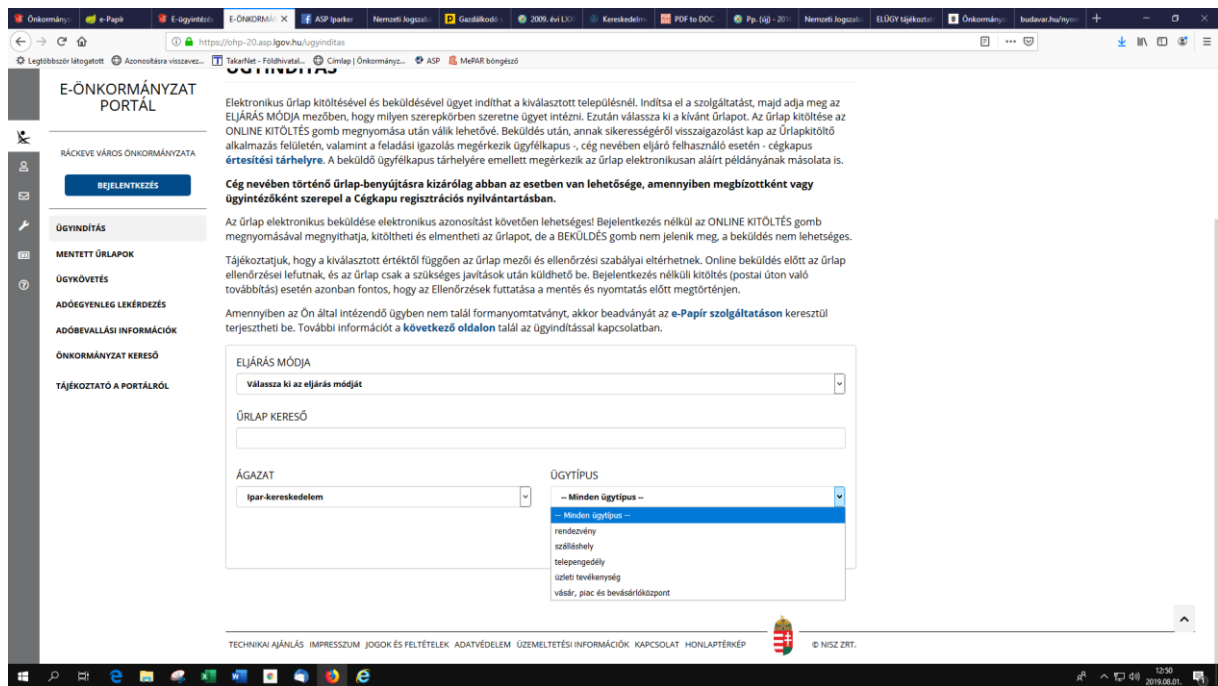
Önkormányz | e-Papír | E-ügyintézés | E-ÖNKORMÁ | ASP Iparker | Nemzeti Jogszab | Gazdálkodó | 2009. évi LXX | Kereskedelm | PDF to DOC | Pp. (új) - 2016 | Nemzeti Jogszab | ELÜGY tájékoztat | Önkormányz | budavar.hu/nyom

https://ohp-20.asp.lgov.hu/ugyinditas

Legtöbbször látogatott | Azonosításra visszavez... | TakarNet - Földhivatal... | Címlap | Önkormányz... | ASP | MePAR böngésző

E-ÖNKORMÁNYZAT PORTÁL

RÁCKEVE VÁROS ÖNKORMÁNYZATA

BEJELENTKEZÉS

ÜGYINDÍTÁS
MENTETT ŰRLAPOK
ÜGYKÖVETÉS
ADÓEGYENLEG LEKÉRDEZÉS
ADÓBEVALLÁSI INFORMÁCIÓK
ÖNKORMÁNYZAT KERESŐ
TÁJÉKOZTATÓ A PORTÁLRÓL

ÜGYINDÍTÁS

Elektronikus űrlap kitöltésével és beküldésével ügyet indíthat a kiválasztott településnél. Indítsa el a szolgáltatást, majd adja meg az ELJÁRÁS MÓDJA mezőben, hogy milyen szerepkörben szeretne ügyet intézni. Ezután válassza ki a kívánt űrlapot. Az űrlap kitöltése az ONLINE KITÖLTÉS gomb megnyomása után válik lehetővé. Beküldés után, annak sikerességéről visszaigazolást kap az Űrlapkitöltő alkalmazás felületén, valamint a feladási igazolás megérkezik ügyfélkapus -, cég nevében eljáró felhasználó esetén - cégkapus értesítési tárhelyre. A beküldő ügyfélkapus tárhelyére emellett megérkezik az űrlap elektronikusan aláírt példányának másolata is.

Cég nevében történő űrlap-benyújtásra kizárólag abban az esetben van lehetősége, amennyiben megbízottként vagy ügyintézőként szerepel a Cégkapu regisztrációs nyilvántartásban.

Az űrlap elektronikus beküldése elektronikus azonosítást követően lehetséges! Bejelentkezés nélkül az ONLINE KITÖLTÉS gomb megnyomásával megnyithatja, kitöltheti és elmentheti az űrlapot, de a BEKÜLDÉS gomb nem jelenik meg, a beküldés nem lehetséges.

Tájékoztatjuk, hogy a kiválasztott értéktől függően az űrlap mezői és ellenőrzési szabályai eltérhetnek. Online beküldés előtt az űrlap ellenőrzései lefutnak, és az űrlap csak a szükséges javítások után küldhető be. Bejelentkezés nélküli kitöltés (postai úton való továbbítás) esetén azonban fontos, hogy az Ellenőrzések futtatása a mentés és nyomtatás előtt megtörténjen.

Amennyiben az Ön által intézendő ügyben nem talál formanyomtatványt, akkor beadványát az e-Papír szolgáltatáson keresztül terjesztheti be. További információt a következő oldalon talál az ügyindítással kapcsolatban.

ELJÁRÁS MÓDJA
Válassza ki az eljárás módját

ŰRLAP KERESŐ

ÁGAZAT
Ipar-kereskedelem

ÜGYTÍPUS
-- Minden ügytípus --
-- Minden ügytípus --
rendezvény
szálláshely
telepengedély
üzleti tevékenység
vásár, piac és bevásárlóközpont

TECHNIKAI AJÁNLÁS IMPRESSZUM JOGOK ÉS FELTÉTELEK ADATVÉDELEM ÜZEMELTETÉSI INFORMÁCIÓK KAPCSOLAT HONLAPTÉRKÉP © NISZ ZRT.

12:50
2019.08.01.